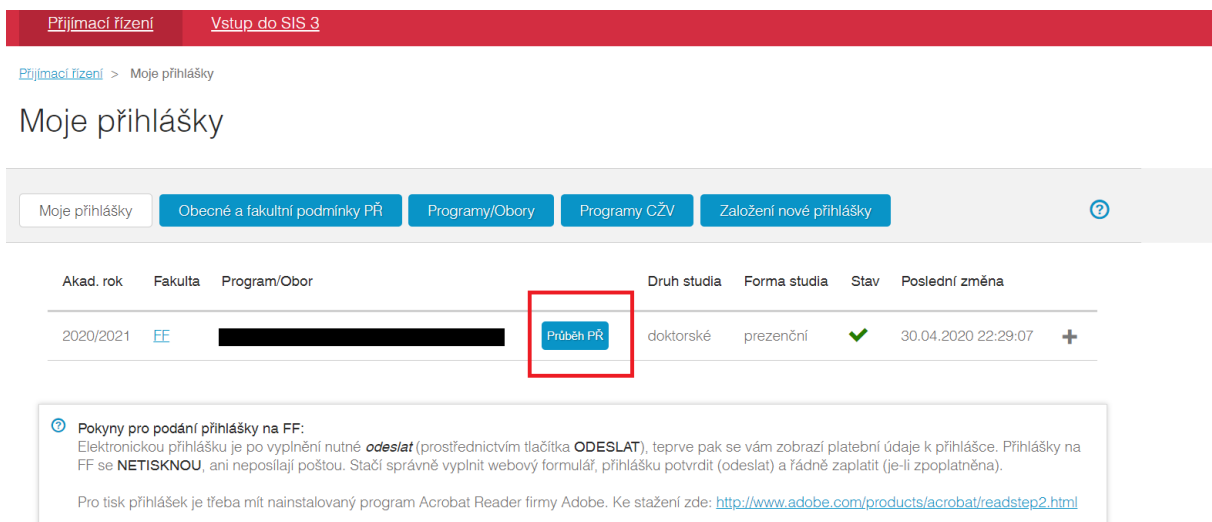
Přijímací řízení Vstup do SIS 3

Přijímací řízení > Moje přihlášky

Moje přihlášky

Moje přihlášky | Obecné a fakultní podmínky PŘ | Programy/Obory | Programy CŽV | Založení nové přihlášky

| Akad. rok | Fakulta | Program/Obor | | Druh studia | Forma studia | Stav | Poslední změna | |
|---|---|---|---|---|---|---|---|---|
| 2020/2021 | FF | | Průběh PŘ | doktorské | prezenční | ✔ | 30.04.2020 22:29:07 | + |

Pokyny pro podání přihlášky na FF:
Elektronickou přihlášku je po vyplnění nutné *odeslat* (prostřednictvím tlačítka **ODESLAT**), teprve pak se vám zobrazí platební údaje k přihlášce. Přihlášky na FF se **NETISKNOU**, ani neposílají poštou. Stačí správně vyplnit webový formulář, přihlášku potvrdit (odeslat) a řádně zaplatit (je-li zpoplatněna).

Pro tisk přihlášek je třeba mít nainstalovaný program Acrobat Reader firmy Adobe. Ke stažení zde: http://www.adobe.com/products/acrobat/readstep2.html